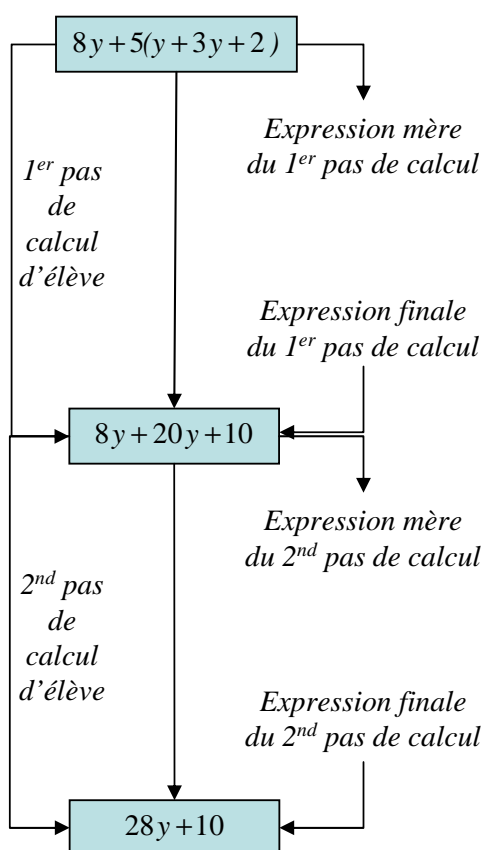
$8y+5(y+3y+2)$

Expression mère du 1$^{er}$ pas de calcul

1$^{er}$ pas de calcul d'élève

Expression finale du 1$^{er}$ pas de calcul

$8y+20y+10$

Expression mère du 2$^{nd}$ pas de calcul

2$^{nd}$ pas de calcul d'élève

Expression finale du 2$^{nd}$ pas de calcul

$28y+10$